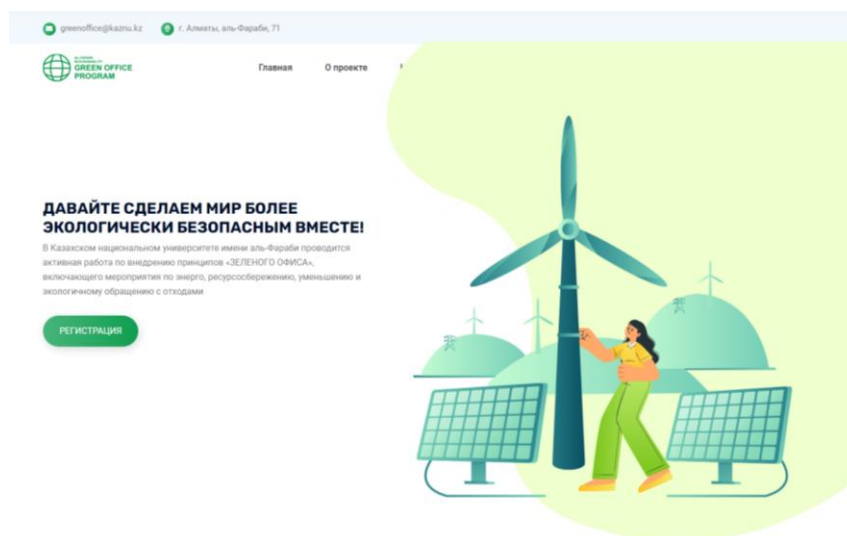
greenoffice@kaznu.kz г. Алматы, аль-Фараби, 71

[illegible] GREEN OFFICE PROGRAM

Главная О проекте

ДАВАЙТЕ СДЕЛАЕМ МИР БОЛЕЕ ЭКОЛОГИЧЕСКИ БЕЗОПАСНЫМ ВМЕСТЕ!

В Казахском национальном университете имени аль-Фараби проводится активная работа по внедрению принципов «ЗЕЛЕНОГО ОФИСА», включающего мероприятия по энерго, ресурсосбережению, уменьшению и экологичному обращению с отходами

РЕГИСТРАЦИЯ